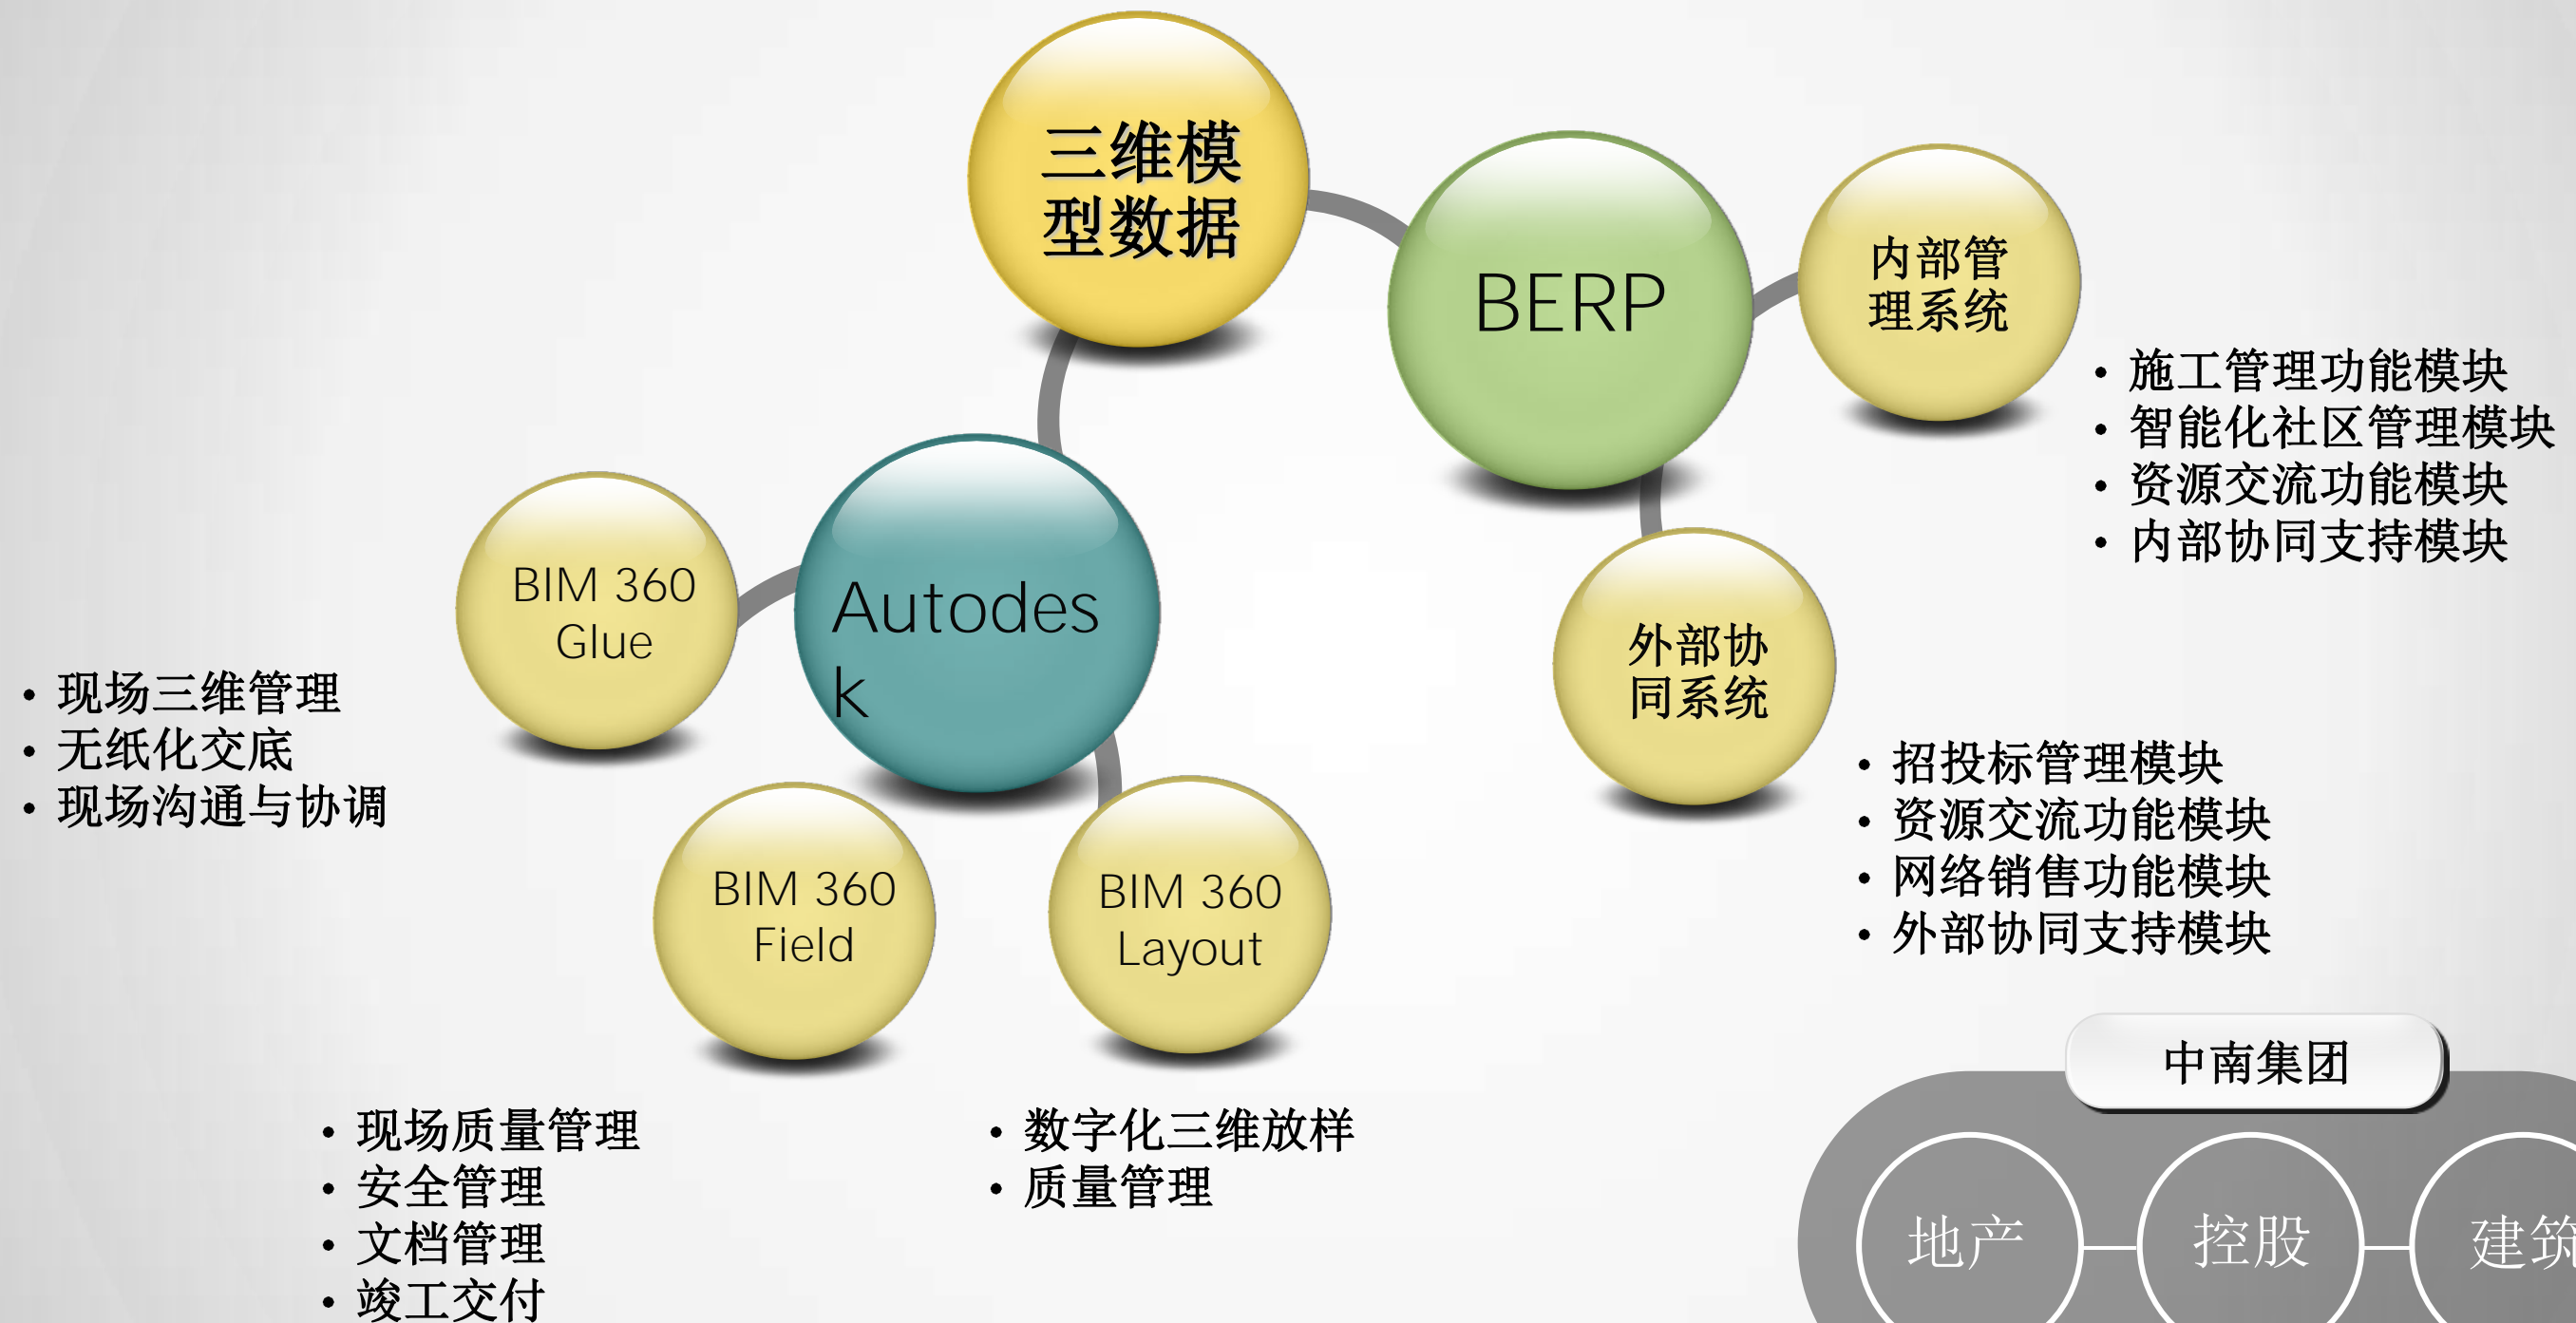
三维模型数据

BERP

内部管理系统

- 施工管理功能模块
- 智能化社区管理模块
- 资源交流功能模块
- 内部协同支持模块

Autodesk

BIM 360 Glue

- 现场三维管理
- 无纸化交底
- 现场沟通与协调

外部协同系统

- 招投标管理模块
- 资源交流功能模块
- 网络销售功能模块
- 外部协同支持模块

BIM 360 Field

BIM 360 Layout

- 现场质量管理
- 安全管理
- 文档管理
- 竣工交付

- 数字化三维放样
- 质量管理

中南集团

地产

控股

建筑